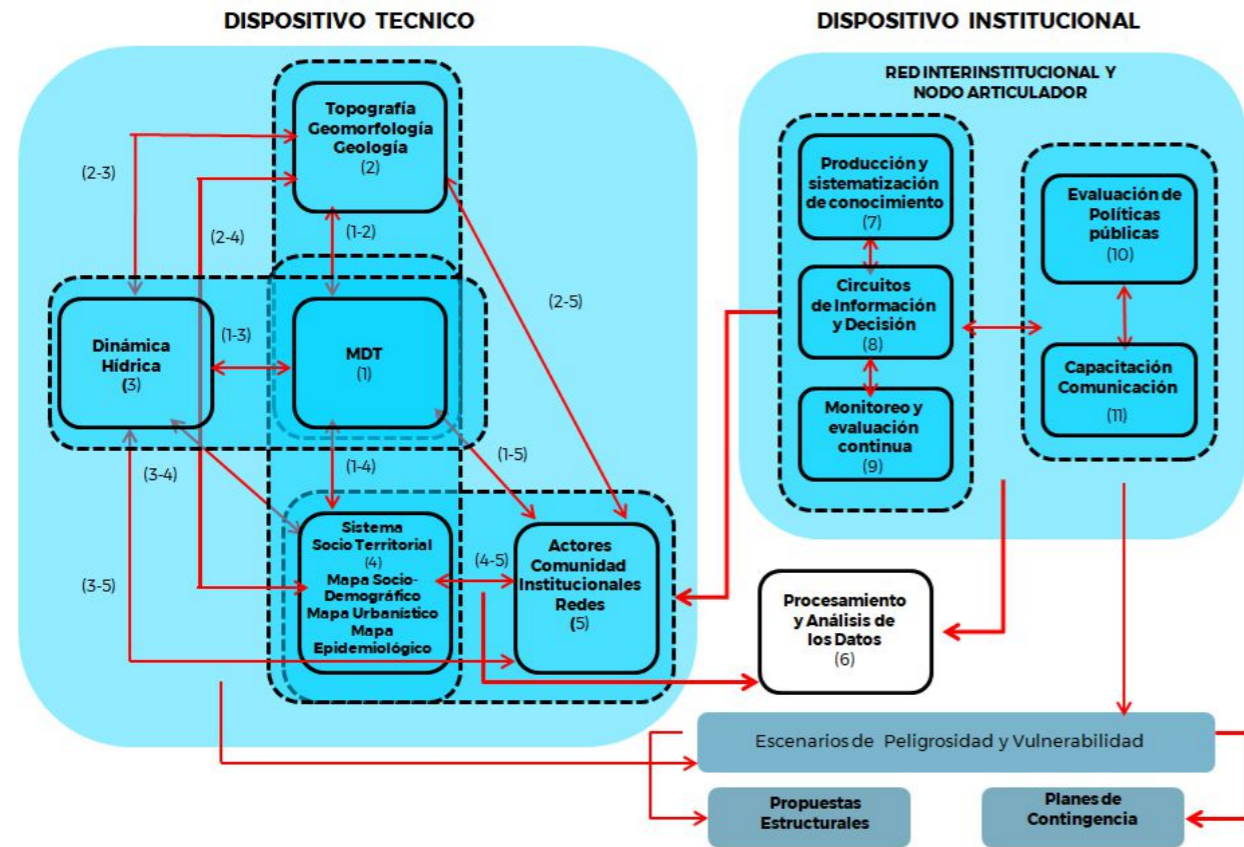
DISPOSITIVO TECNICO

DISPOSITIVO INSTITUCIONAL

Topografía Geomorfología Geología (2)

(2-3)

(2-4)

(1-2)

(2-5)

Dinámica Hídrica (3)

(1-3)

MDT (1)

(3-4)

(1-4)

(1-5)

(3-5)

Sistema Socio Territorial (4) Mapa Socio-Demográfico Mapa Urbanístico Mapa Epidemiológico

(4-5)

Actores Comunidad Institucionales Redes (5)

RED INTERINSTITUCIONAL Y NODO ARTICULADOR

Producción y sistematización de conocimiento (7)

Circuitos de Información y Decisión (8)

Monitoreo y evaluación continua (9)

Evaluación de Políticas públicas (10)

Capacitación Comunicación (11)

Procesamiento y Análisis de los Datos (6)

Escenarios de Peligrosidad y Vulnerabilidad

Propuestas Estructurales

Planes de Contingencia